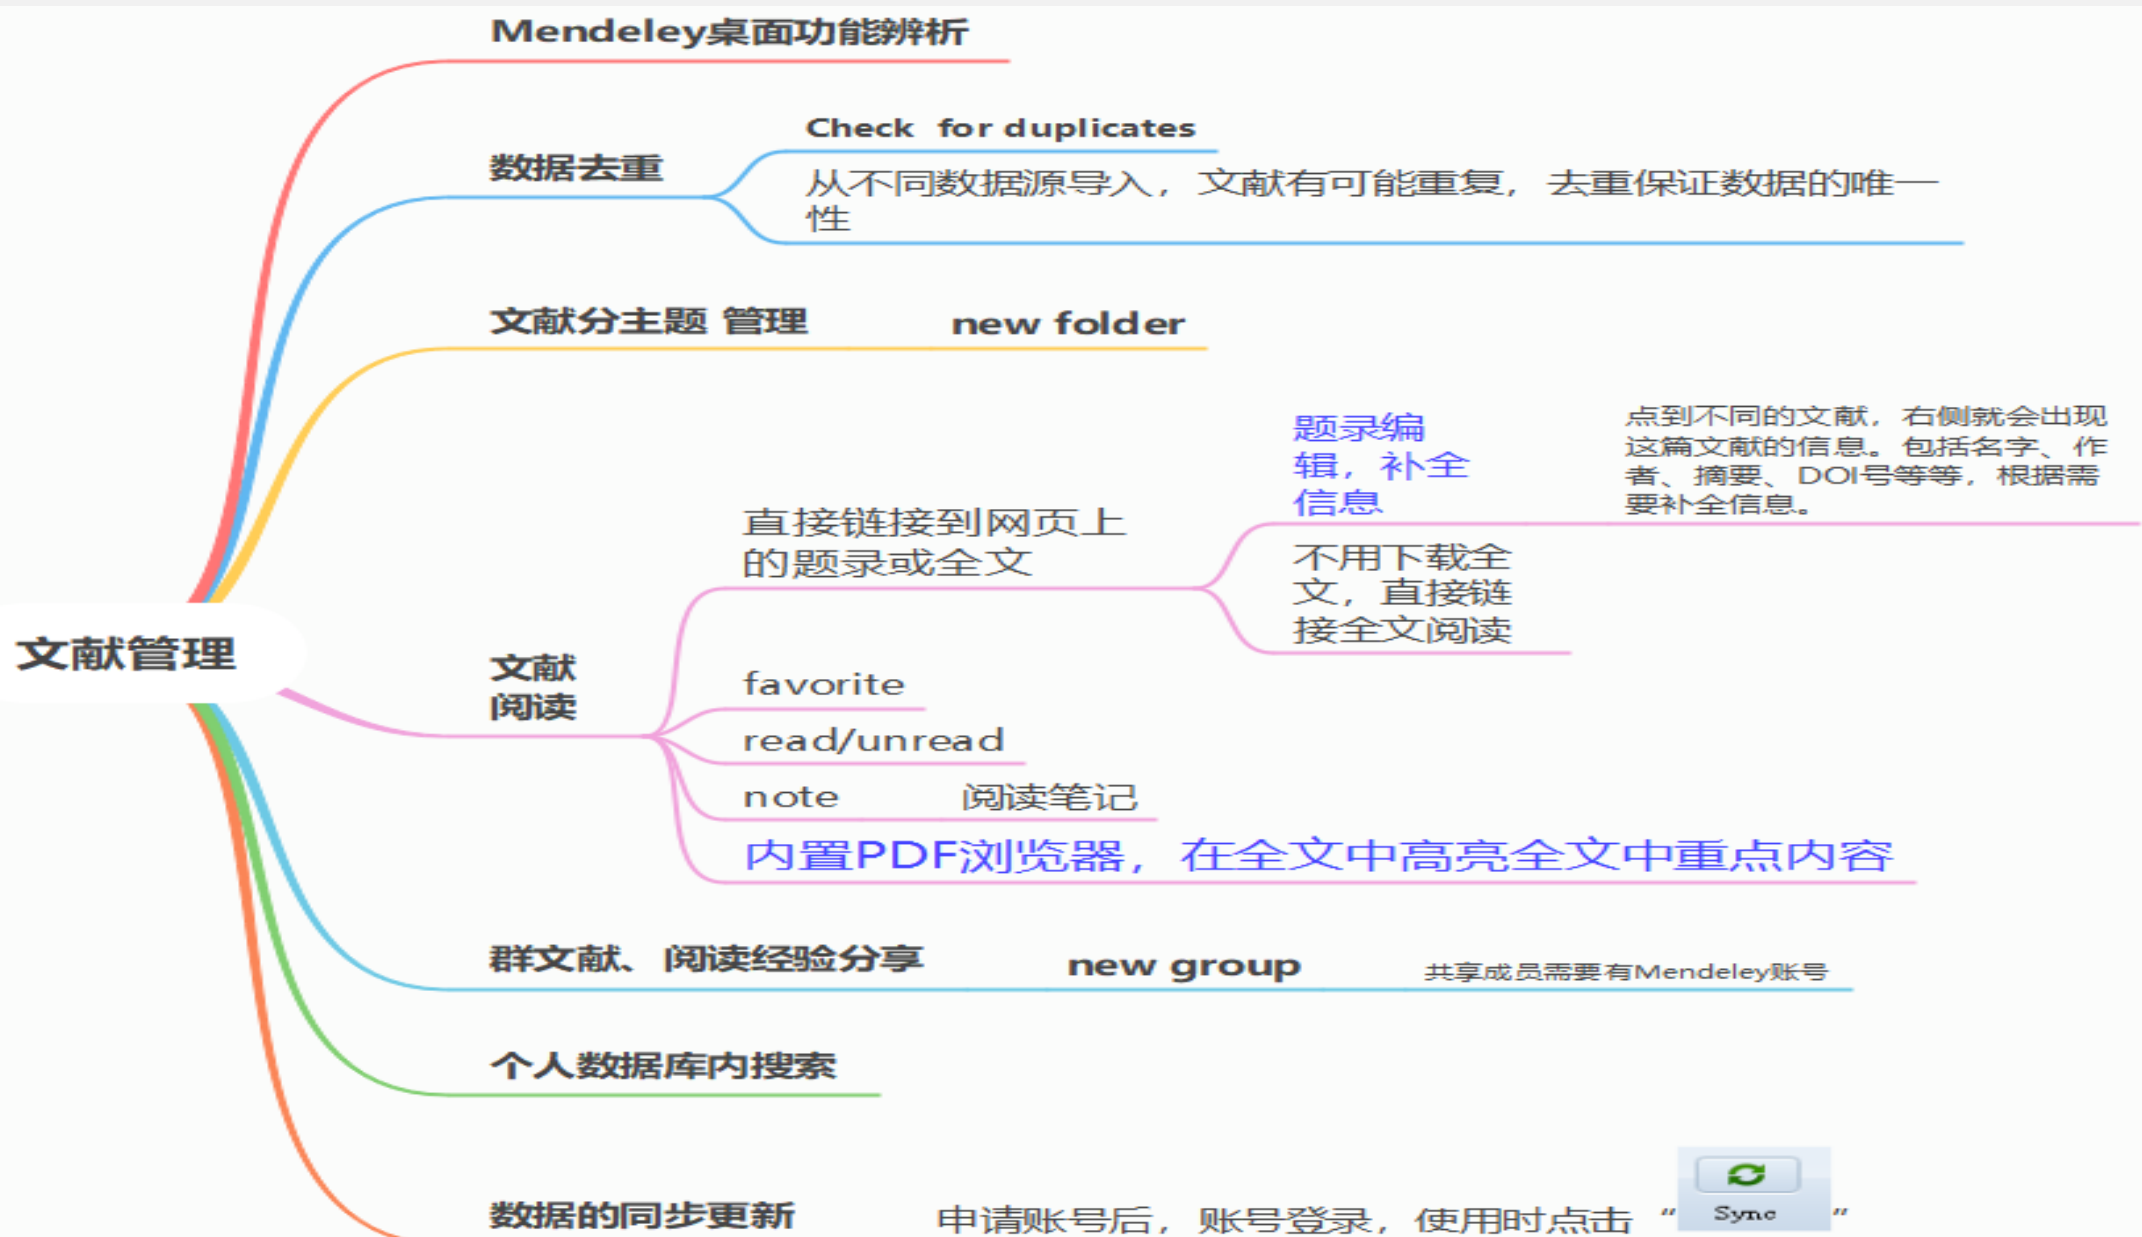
文献管理

Mendeley桌面功能辨析

数据去重

Check for duplicates

从不同数据源导入，文献有可能重复，去重保证数据的唯一性

文献分主题 管理

new folder

文献阅读

直接链接到网页上的题录或全文

题录编辑，补全信息

点到不同的文献，右侧就会出现这篇文献的信息。包括名字、作者、摘要、DOI号等等，根据需要补全信息。

不用下载全文，直接链接全文阅读

favorite

read/unread

note 阅读笔记

内置PDF浏览器，在全文中高亮全文中重点内容

群文献、阅读经验分享

new group

共享成员需要有Mendeley账号

个人数据库内搜索

数据的同步更新

申请账号后，账号登录，使用时点击“ Sync ”